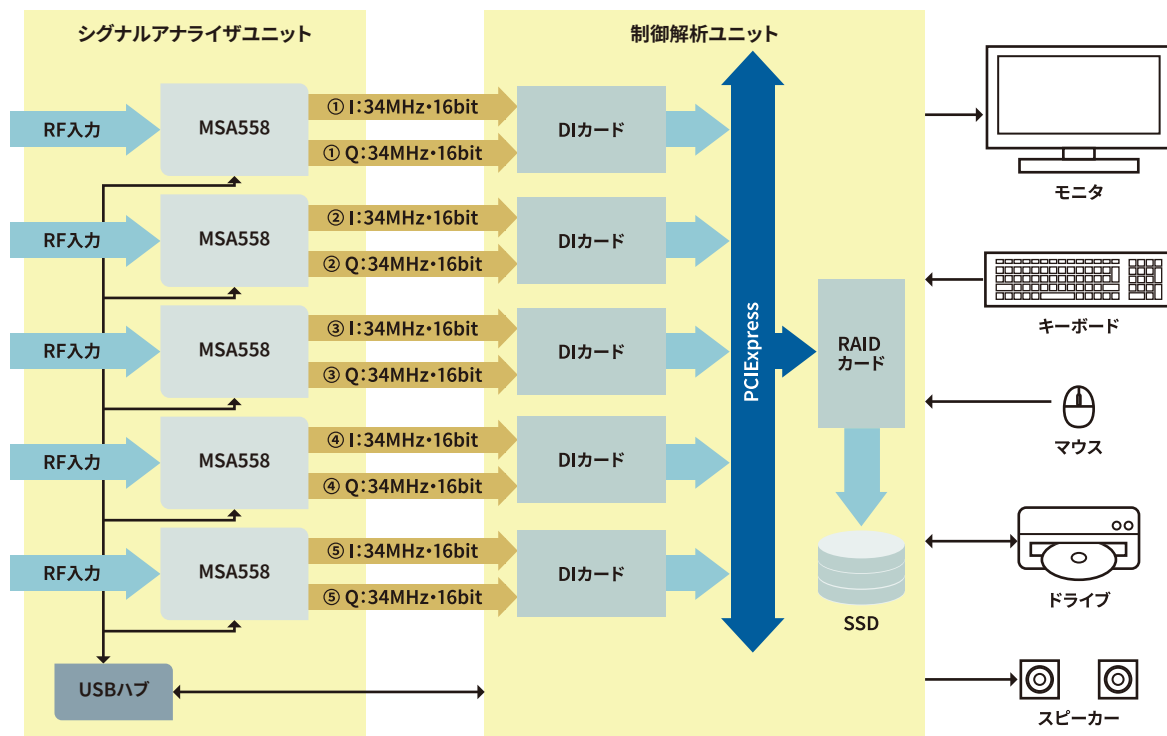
シグナルアナライザユニット

制御解析ユニット

RF入力

MSA558

① I:34MHz・16bit

① Q:34MHz・16bit

DIカード

RF入力

MSA558

② I:34MHz・16bit

② Q:34MHz・16bit

DIカード

RF入力

MSA558

③ I:34MHz・16bit

③ Q:34MHz・16bit

DIカード

RF入力

MSA558

④ I:34MHz・16bit

④ Q:34MHz・16bit

DIカード

RF入力

MSA558

⑤ I:34MHz・16bit

⑤ Q:34MHz・16bit

DIカード

USBハブ

PCIExpress

RAID カード

SSD

モニタ

キーボード

マウス

ドライブ

スピーカー